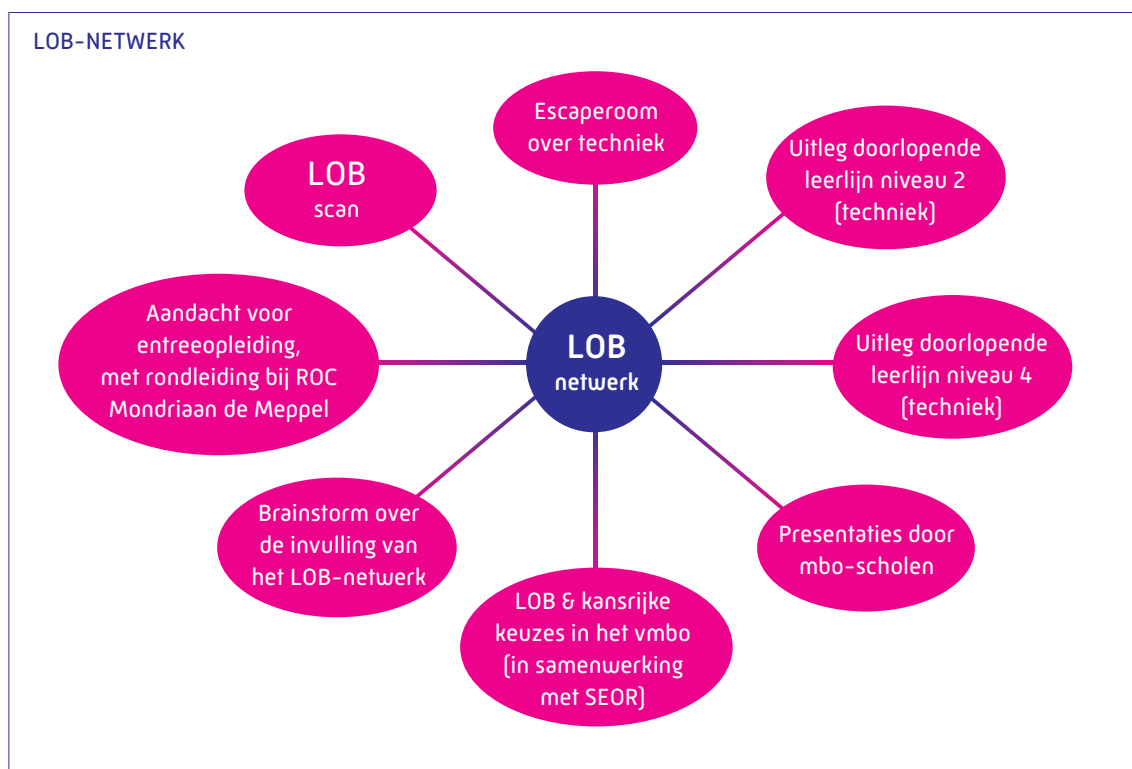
LOB-NETWERK

LOB
netwerk

Escaperoom over techniek

Uitleg doorlopende leerlijn niveau 2 (techniek)

Uitleg doorlopende leerlijn niveau 4 (techniek)

Presentaties door mbo-scholen

LOB & kansrijke keuzes in het vmbo (in samenwerking met SEOR)

Brainstorm over de invulling van het LOB-netwerk

Aandacht voor entreeopleiding, met rondleiding bij ROC Mondriaan de Meppel

LOB
scan